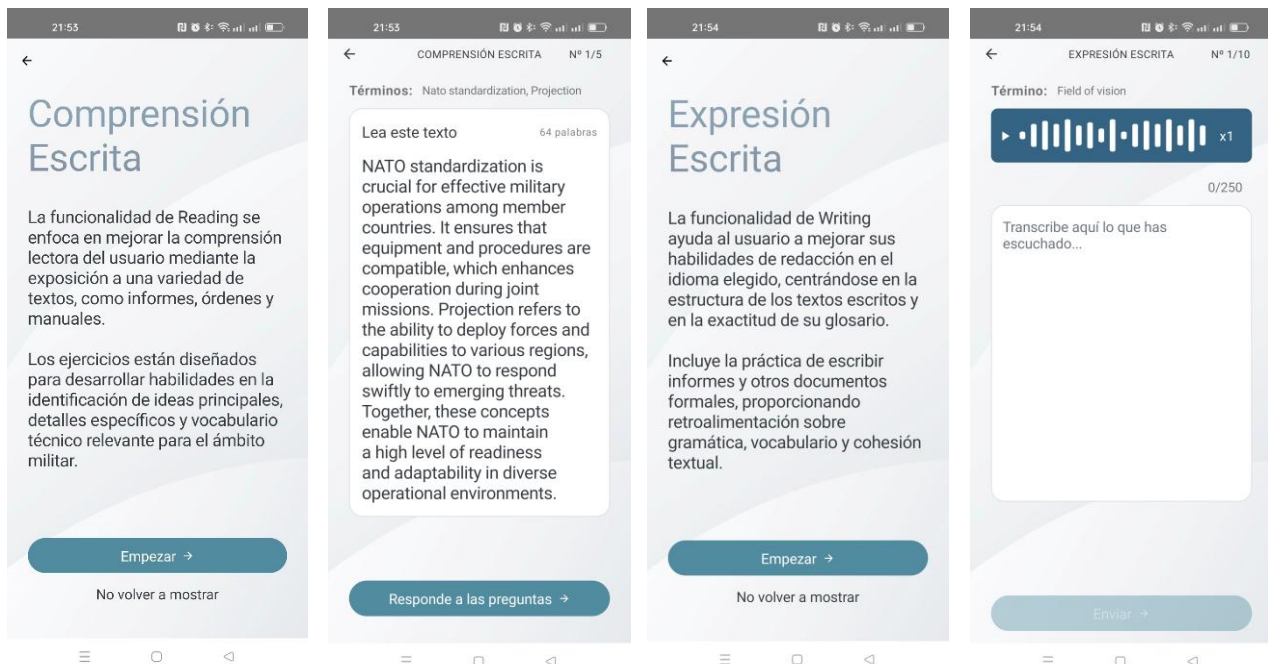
21:53

←

Comprensión Escrita

La funcionalidad de Reading se enfoca en mejorar la comprensión lectora del usuario mediante la exposición a una variedad de textos, como informes, órdenes y manuales.

Los ejercicios están diseñados para desarrollar habilidades en la identificación de ideas principales, detalles específicos y vocabulario técnico relevante para el ámbito militar.

Empezar →

No volver a mostrar

21:53

← COMPRENSIÓN ESCRITA Nº 1/5

Términos: Nato standardization, Projection

Lea este texto 64 palabras

NATO standardization is crucial for effective military operations among member countries. It ensures that equipment and procedures are compatible, which enhances cooperation during joint missions. Projection refers to the ability to deploy forces and capabilities to various regions, allowing NATO to respond swiftly to emerging threats. Together, these concepts enable NATO to maintain a high level of readiness and adaptability in diverse operational environments.

Responde a las preguntas →

21:54

←

Expresión Escrita

La funcionalidad de Writing ayuda al usuario a mejorar sus habilidades de redacción en el idioma elegido, centrándose en la estructura de los textos escritos y en la exactitud de su glosario.

Incluye la práctica de escribir informes y otros documentos formales, proporcionando retroalimentación sobre gramática, vocabulario y cohesión textual.

Empezar →

No volver a mostrar

21:54

← EXPRESIÓN ESCRITA Nº 1/10

Término: Field of vision

x1

0/250

Transcribe aquí lo que has escuchado...

Enviar →